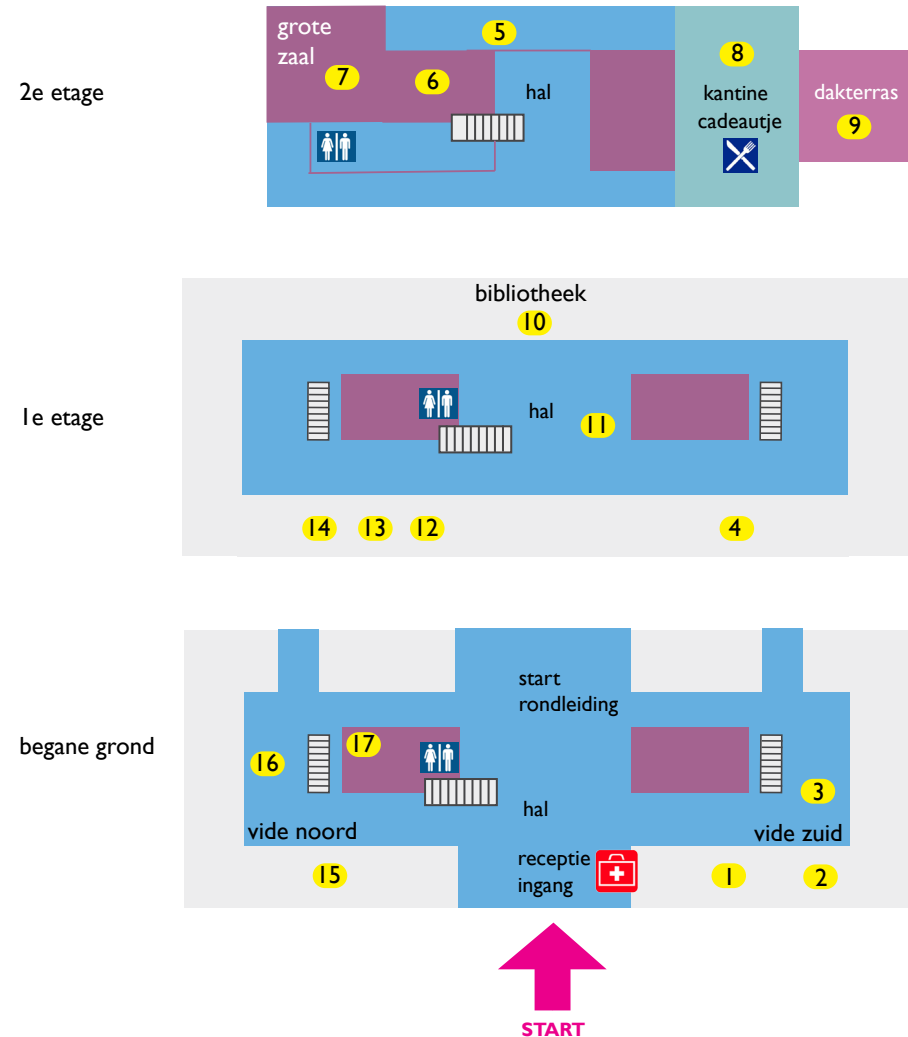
2e etage

grote zaal
7
5
6
hal
8
kantine cadeautje
dakterras
9

1e etage

bibliotheek
10
hal
11
14 13 12
4

begane grond

start rondleiding
17
16
hal
3
vide noord
vide zuid
receptie ingang
15
1
2

START